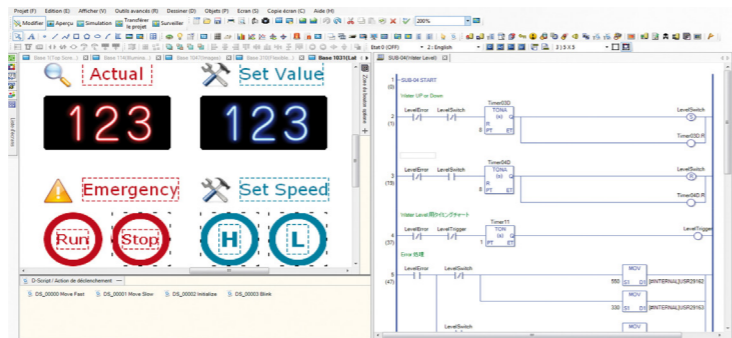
Projet (F) Edition (E) Afficher (V) Outils avancés (R) Dessiner (D) Objets (P) Ecran (S) Copie écran (C) Aide (H)

Modifier Aperçu Simulation Transférer le projet Surveiller

200%

Etat 0 (OFF) 2 : English 3 | 5 X 5

Base 1(Top Scre...) Base 11(Illumina...) Base 1047(Images) Base 2(3(Flexible...) Base 1031(Lal...)

Liste d'écrans

Actual

Set Value

123

123

Emergency

Set Speed

Run

Stop

H

L

Zone de fenêtre sans

D-Script / Action de déclenchement

DS_00000 Move Fast DS_00001 Move Slow DS_00002 Initialize DS_00003 Blink

SUB-04 (Water Level)

1 (0) SUB-04 START

Water UP or Down

2 (1) LevelError LevelSwitch Timer03D TONA (ki) Q R PT ET 0 LevelSwitch Timer03D.R

3 (15) LevelError LevelSwitch Timer04D TONA (ki) Q R PT ET 0 Timer04D.R

Water Level 同期タイミングチャート

4 (37) LevelError LevelTrigger Timer11 TON (ki) Q IN PT ET 1 LevelTrigger

Error 処理

5 (47) LevelError LevelSwitch MOV EN ENO 550 S1 D1 #INTERNAL(USR29162) MOV EN ENO 330 S1 D1 #INTERNAL(USR29162) LevelSwitch MOV